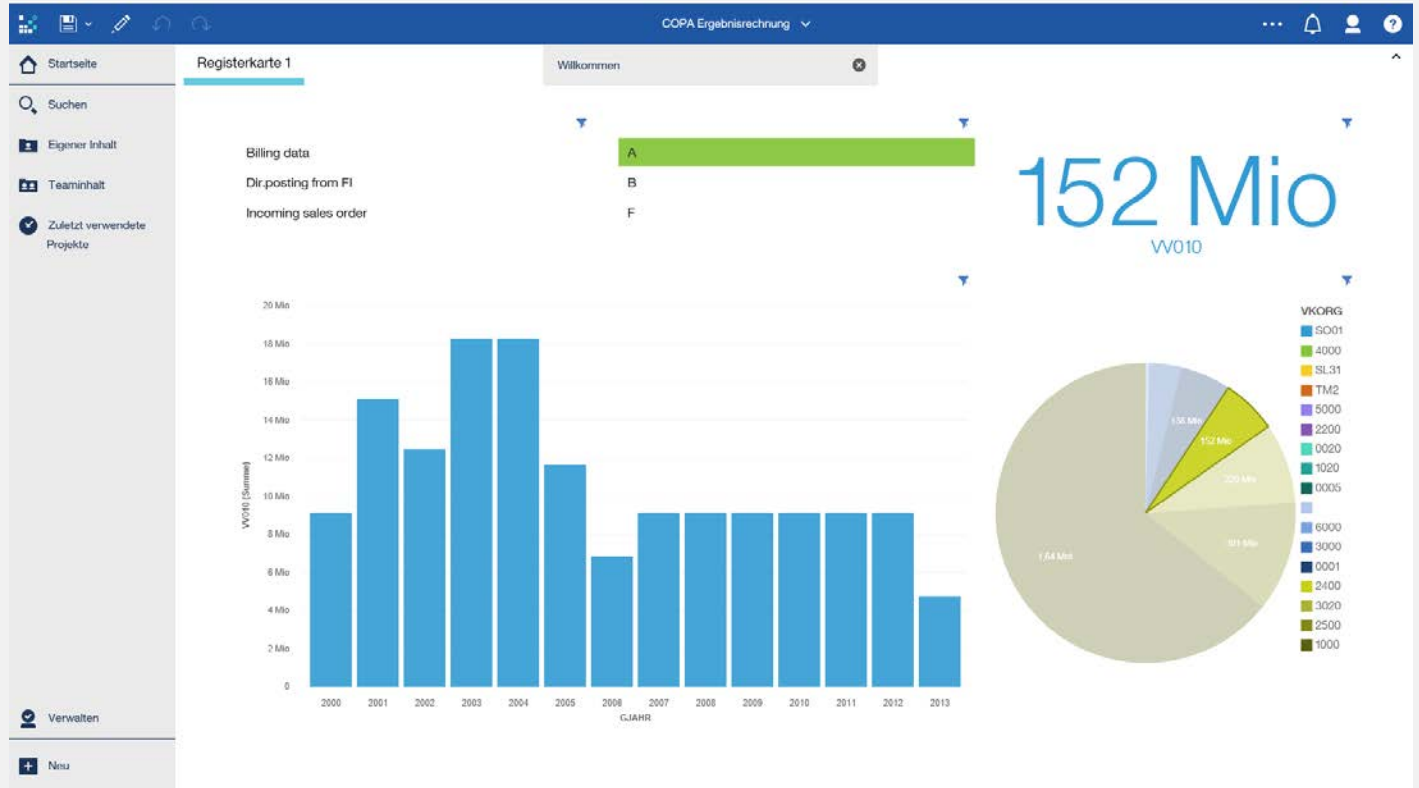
COPA Ergebnisrechnung

Startseite
Suchen
Eigener Inhalt
Teaminhalt
Zuletzt verwendete Projekte
Verwalten
Neu

Registerkarte 1
Willkommen

| | |
|---|---|
| Billing data | A |
| Dir.posting from FI | B |
| Incoming sales order | F |

152 Mio
VV010

20 Mio
18 Mio
16 Mio
14 Mio
12 Mio
10 Mio
8 Mio
6 Mio
4 Mio
2 Mio
0
VV010 (Summe)
2000 2001 2002 2003 2004 2005 2006 2007 2008 2009 2010 2011 2012 2013
GJAHR

138 Mio
152 Mio
220 Mio
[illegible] Mio
1,64 Mio

VKORG
SO01
4000
SL31
TM2
5000
2200
0020
1020
0005

6000
3000
0001
2400
3020
2500
1000